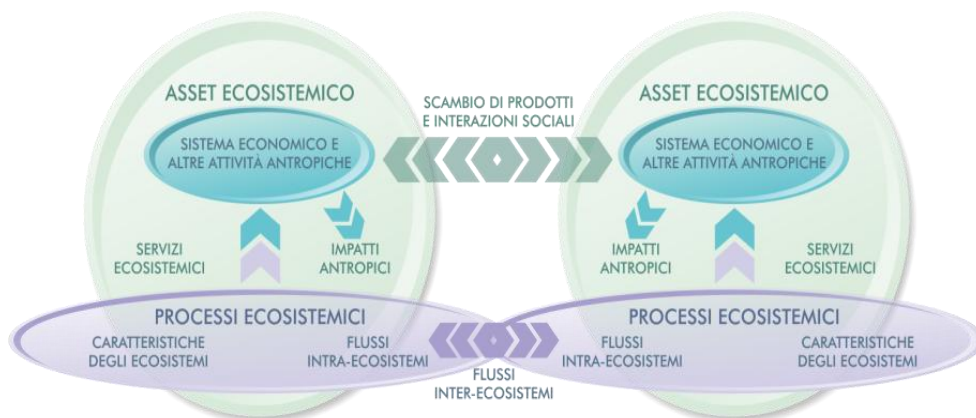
ASSET ECOSISTEMICO

SISTEMA ECONOMICO E ALTRE ATTIVITÀ ANTROPICHE

SERVIZI ECOSISTEMICI

IMPATTI ANTROPICI

PROCESSI ECOSISTEMICI

CARATTERISTICHE DEGLI ECOSISTEMI

FLUSSI INTRA-ECOSISTEMI

SCAMBIO DI PRODOTTI E INTERAZIONI SOCIALI

FLUSSI INTER-ECOSISTEMI

ASSET ECOSISTEMICO

SISTEMA ECONOMICO E ALTRE ATTIVITÀ ANTROPICHE

IMPATTI ANTROPICI

SERVIZI ECOSISTEMICI

PROCESSI ECOSISTEMICI

FLUSSI INTRA-ECOSISTEMI

CARATTERISTICHE DEGLI ECOSISTEMI